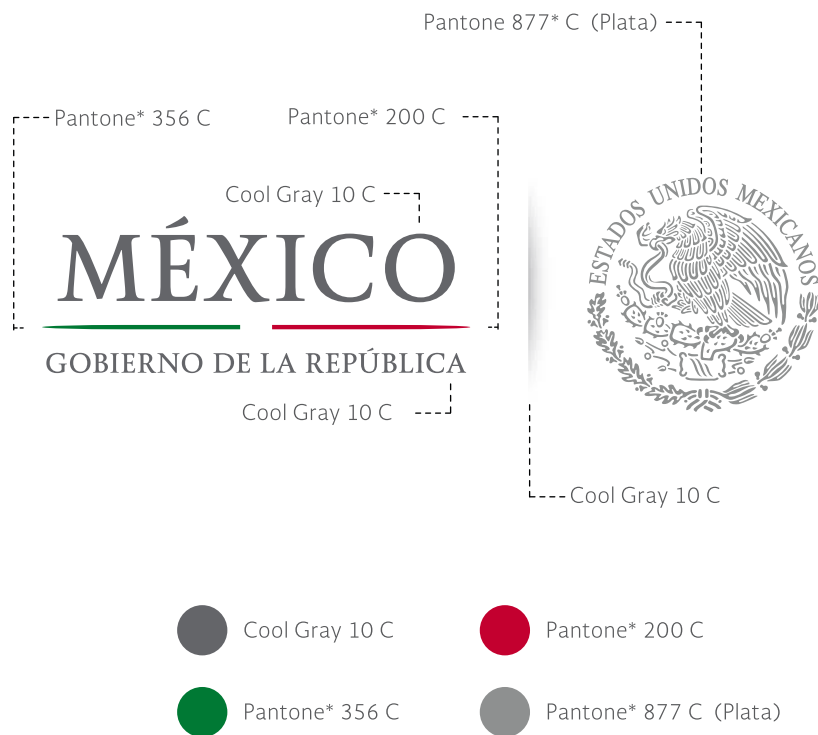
Pantone 877* C (Plata)

Pantone* 356 C

Pantone* 200 C

Cool Gray 10 C

MÉXICO

GOBIERNO DE LA REPÚBLICA

Cool Gray 10 C

ESTADOS UNIDOS MEXICANOS

Cool Gray 10 C

Cool Gray 10 C

Pantone* 200 C

Pantone* 356 C

Pantone* 877 C (Plata)